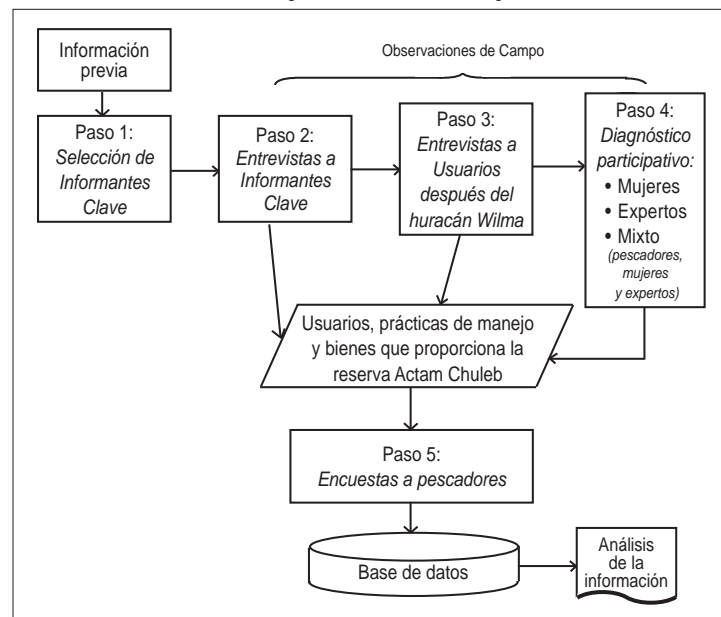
Información previa

Observaciones de Campo

Paso 1:
*Selección de Informantes Clave*

Paso 2:
*Entrevistas a Informantes Clave*

Paso 3:
*Entrevistas a Usuarios después del huracán Wilma*

Paso 4:
*Diagnóstico participativo:*
• Mujeres
• Expertos
• Mixto
*(pescadores, mujeres y expertos)*

Usuarios, prácticas de manejo y bienes que proporciona la reserva Actam Chuleb

Paso 5:
*Encuestas a pescadores*

Base de datos

Análisis de la información